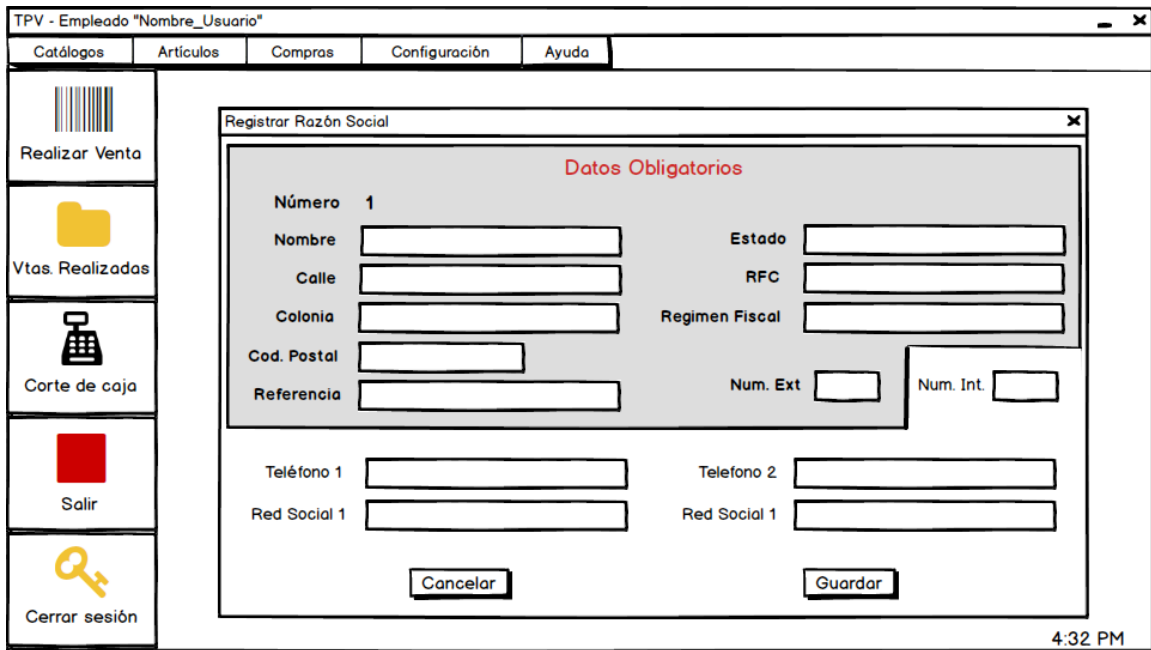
TPV - Empleado "Nombre_Usuario"

Catálogos | Artículos | Compras | Configuración | Ayuda

Realizar Venta

Vtas. Realizadas

Corte de caja

Salir

Cerrar sesión

Registrar Razón Social

Datos Obligatorios

Número 1

Nombre

Estado

Calle

RFC

Colonia

Regimen Fiscal

Cod. Postal

Referencia

Num. Ext

Num. Int.

Teléfono 1

Telefono 2

Red Social 1

Red Social 1

Cancelar

Guardar

4:32 PM